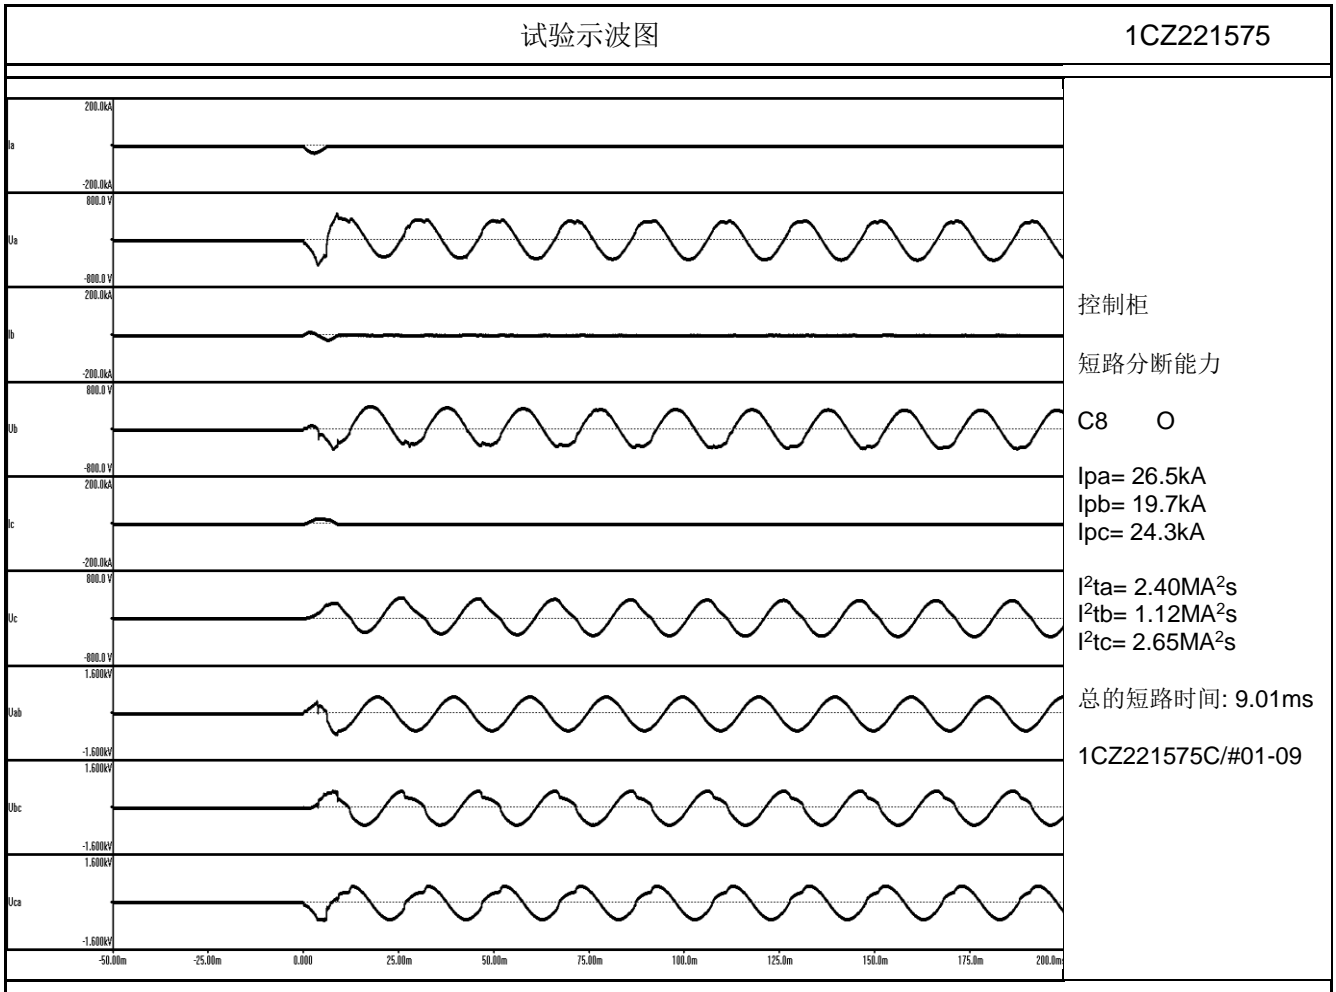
试验示波图

1CZ221575

200.0kA
Ia
-200.0kA
800.0 V
Ua
-800.0 V
200.0kA
Ib
-200.0kA
800.0 V
Ub
-800.0 V
200.0kA
Ic
-200.0kA
800.0 V
Uc
-800.0 V
1.600kV
Uab
-1.600kV
1.600kV
Ubc
-1.600kV
1.600kV
Uca
-1.600kV

-50.00m -25.00m 0.000 25.00m 50.00m 75.00m 100.0m 125.0m 150.0m 175.0m 200.0m

控制柜

短路分断能力

C8 O

Ipa= 26.5kA
Ipb= 19.7kA
Ipc= 24.3kA

$I^2$ta= 2.40MA$^2$s
$I^2$tb= 1.12MA$^2$s
$I^2$tc= 2.65MA$^2$s

总的短路时间: 9.01ms

1CZ221575C/#01-09